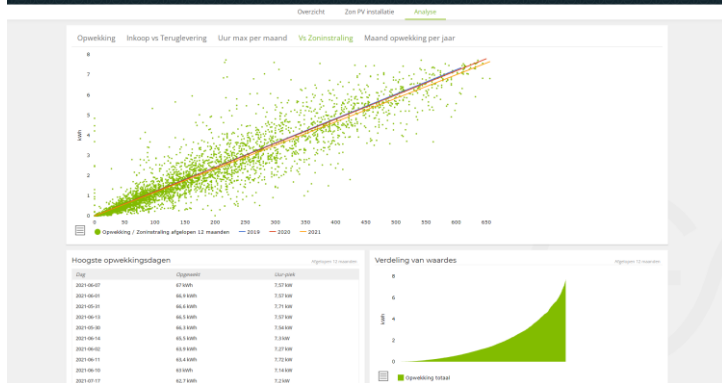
Overzicht Zon PV installatie Analyse

Opwekking Inkoop vs Teruglevering Uur max per maand Vs Zoninstraling Maand opwekking per jaar

8
7
6
5
4
3
2
1
0
kWh

0 50 100 150 200 250 300 350 400 450 500 550 600 650

Opwekking / Zoninstraling afgelopen 12 maanden — 2019 — 2020 — 2021

Hoogste opwekkingsdagen

Afgelopen 12 maanden

| Dag | Opgewekt | Uur-piek |
|---|---|---|
| 2021-06-07 | 67 kWh | 7.57 kW |
| 2021-06-01 | 66.9 kWh | 7.57 kW |
| 2021-05-31 | 66.6 kWh | 7.71 kW |
| 2021-06-13 | 66.5 kWh | 7.57 kW |
| 2021-05-30 | 66.3 kWh | 7.56 kW |
| 2021-06-14 | 65.5 kWh | 7.3 kW |
| 2021-06-02 | 63.9 kWh | 7.27 kW |
| 2021-06-11 | 63.4 kWh | 7.72 kW |
| 2021-06-10 | 63 kWh | 7.14 kW |
| 2021-07-17 | 62.7 kWh | 7.3 kW |

Verdeling van waardes

Afgelopen 12 maanden

8
6
4
2
0
kWh

Opwekking totaal